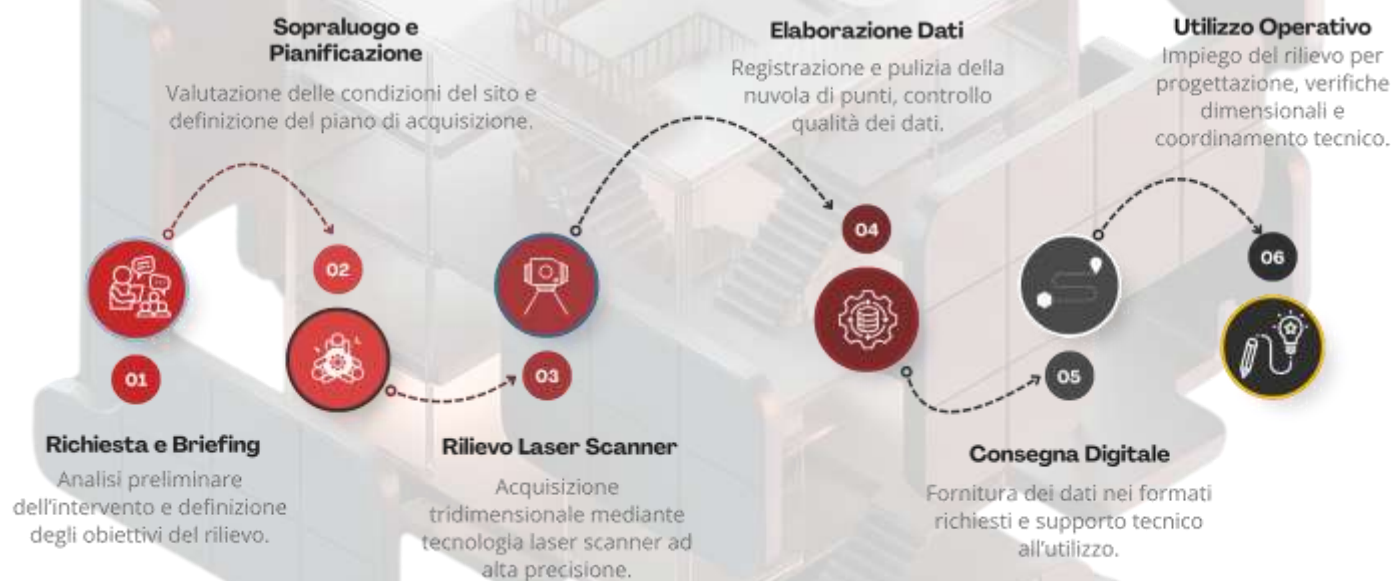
Sopraluogo e Pianificazione
Valutazione delle condizioni del sito e definizione del piano di acquisizione.

Elaborazione Dati
Registrazione e pulizia della nuvola di punti, controllo qualità dei dati.

Utilizzo Operativo
Impiego del rilievo per progettazione, verifiche dimensionali e coordinamento tecnico.

02

04

06

01

03

05

Richiesta e Briefing
Analisi preliminare dell'intervento e definizione degli obiettivi del rilievo.

Rilievo Laser Scanner
Acquisizione tridimensionale mediante tecnologia laser scanner ad alta precisione.

Consegna Digitale
Fornitura dei dati nei formati richiesti e supporto tecnico all'utilizzo.